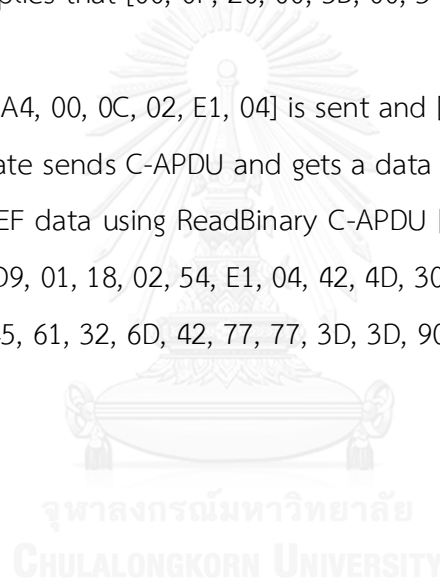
plies that [00, 0F, 20, 00, 3B, 00, 3

A4, 00, 0C, 02, E1, 04] is sent and [
ate sends C-APDU and gets a data
EF data using ReadBinary C-APDU [
D9, 01, 18, 02, 54, E1, 04, 42, 4D, 30
55, 61, 32, 6D, 42, 77, 77, 3D, 3D, 90

จุฬาลงกรณ์มหาวิทยาลัย
CHULALONGKORN UNIVERSITY